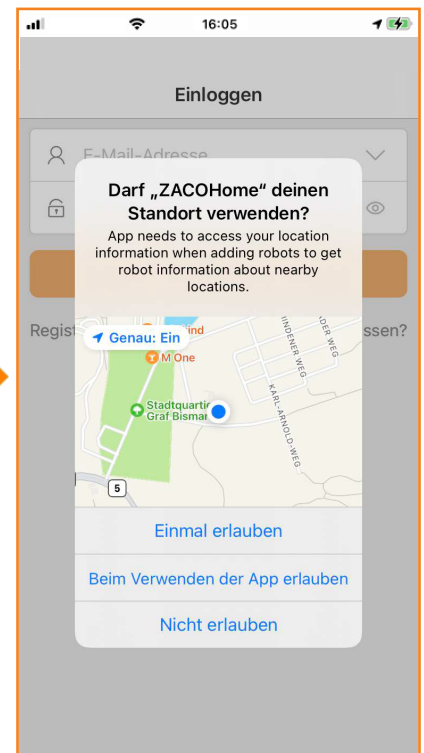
16:05

Einloggen

E-Mail-Adresse

Regist

ssen?

Darf „ZACOHome“ deinen Standort verwenden?

App needs to access your location information when adding robots to get robot information about nearby locations.

Genau: Ein

ind

M One

Stadtquartie Graf Bismar

LINDENER WEG

DER WEG

KARL-ARNOLD-WEG

5

Einmal erlauben

Beim Verwenden der App erlauben

Nicht erlauben